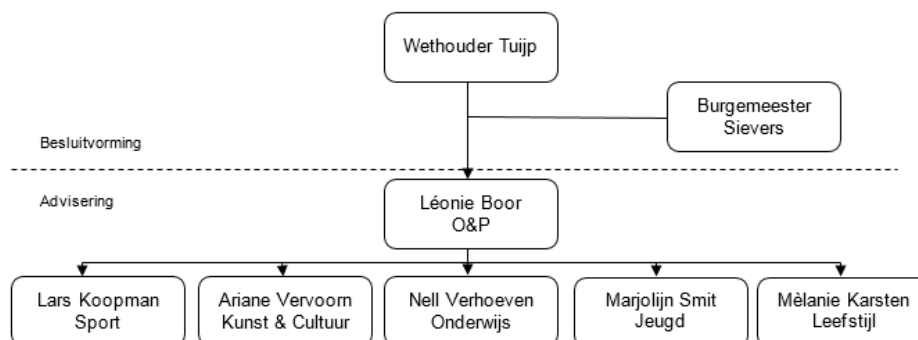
Wethouder Tuijp

Burgemeester Sievers

Besluitvorming

Advisering

Léonie Boor O&P

Lars Koopman Sport

Ariane Vervoorn Kunst & Cultuur

Nell Verhoeven Onderwijs

Marjolijn Smit Jeugd

Mèlanie Karsten Leefstijl